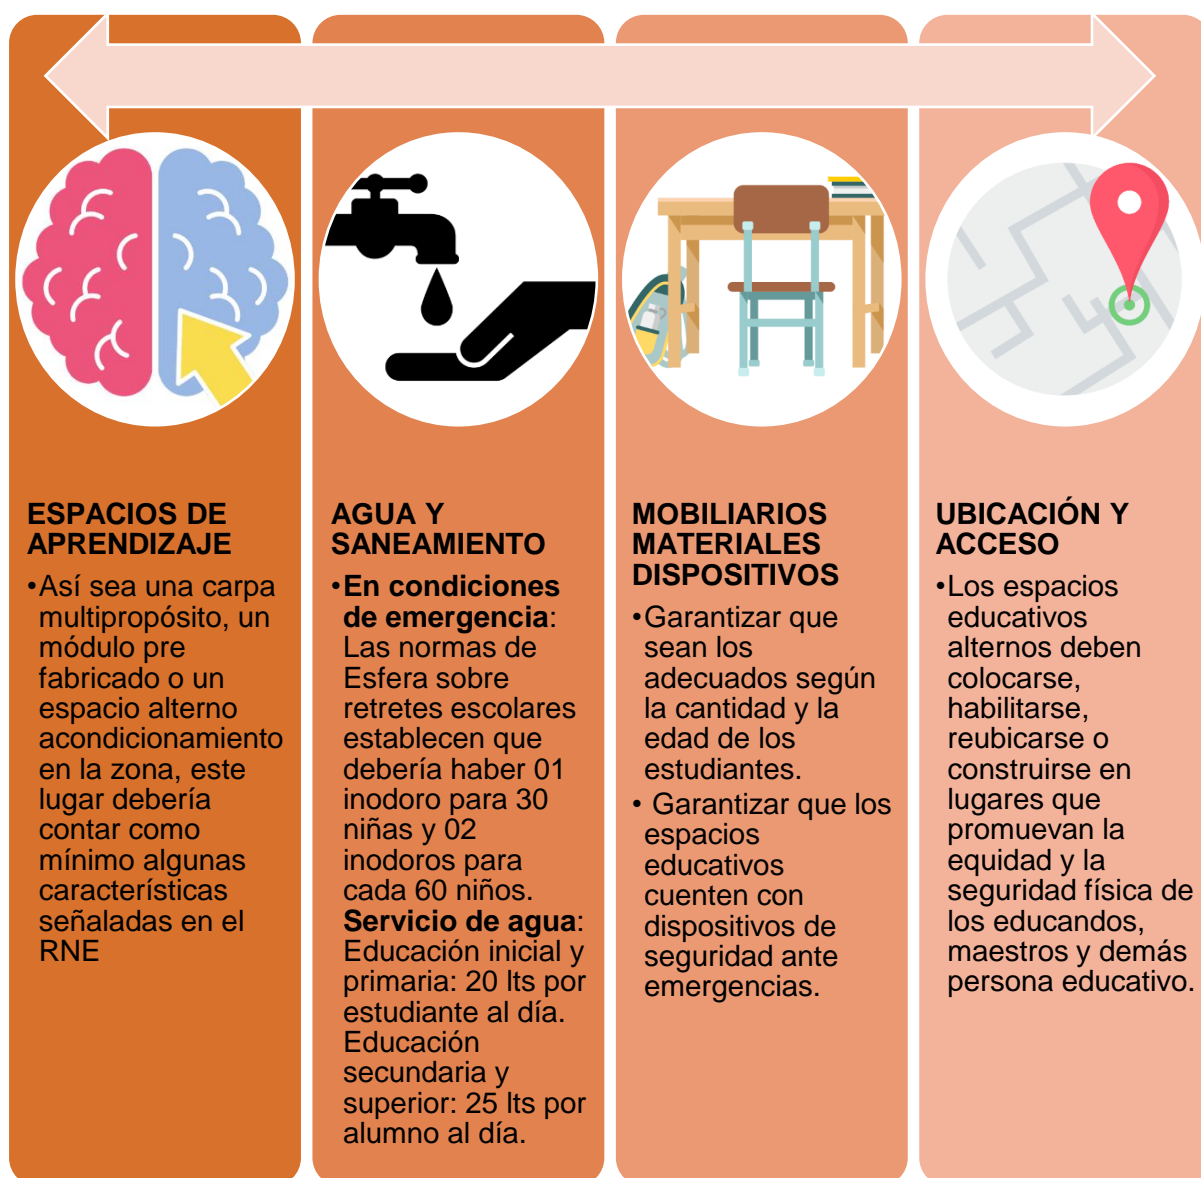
ESPACIOS DE APRENDIZAJE

•Así sea una carpa multipropósito, un módulo pre fabricado o un espacio alterno acondicionamiento en la zona, este lugar debería contar como mínimo algunas características señaladas en el RNE

AGUA Y SANEAMIENTO

•En condiciones de emergencia: Las normas de Esfera sobre retretes escolares establecen que debería haber 01 inodoro para 30 niñas y 02 inodoros para cada 60 niños. Servicio de agua: Educación inicial y primaria: 20 lts por estudiante al día. Educación secundaria y superior: 25 lts por alumno al día.

MOBILIARIOS MATERIALES DISPOSITIVOS

•Garantizar que sean los adecuados según la cantidad y la edad de los estudiantes.

• Garantizar que los espacios educativos cuenten con dispositivos de seguridad ante emergencias.

UBICACIÓN Y ACCESO

•Los espacios educativos alternos deben colocarse, habilitarse, reubicarse o construirse en lugares que promuevan la equidad y la seguridad física de los educandos, maestros y demás persona educativo.